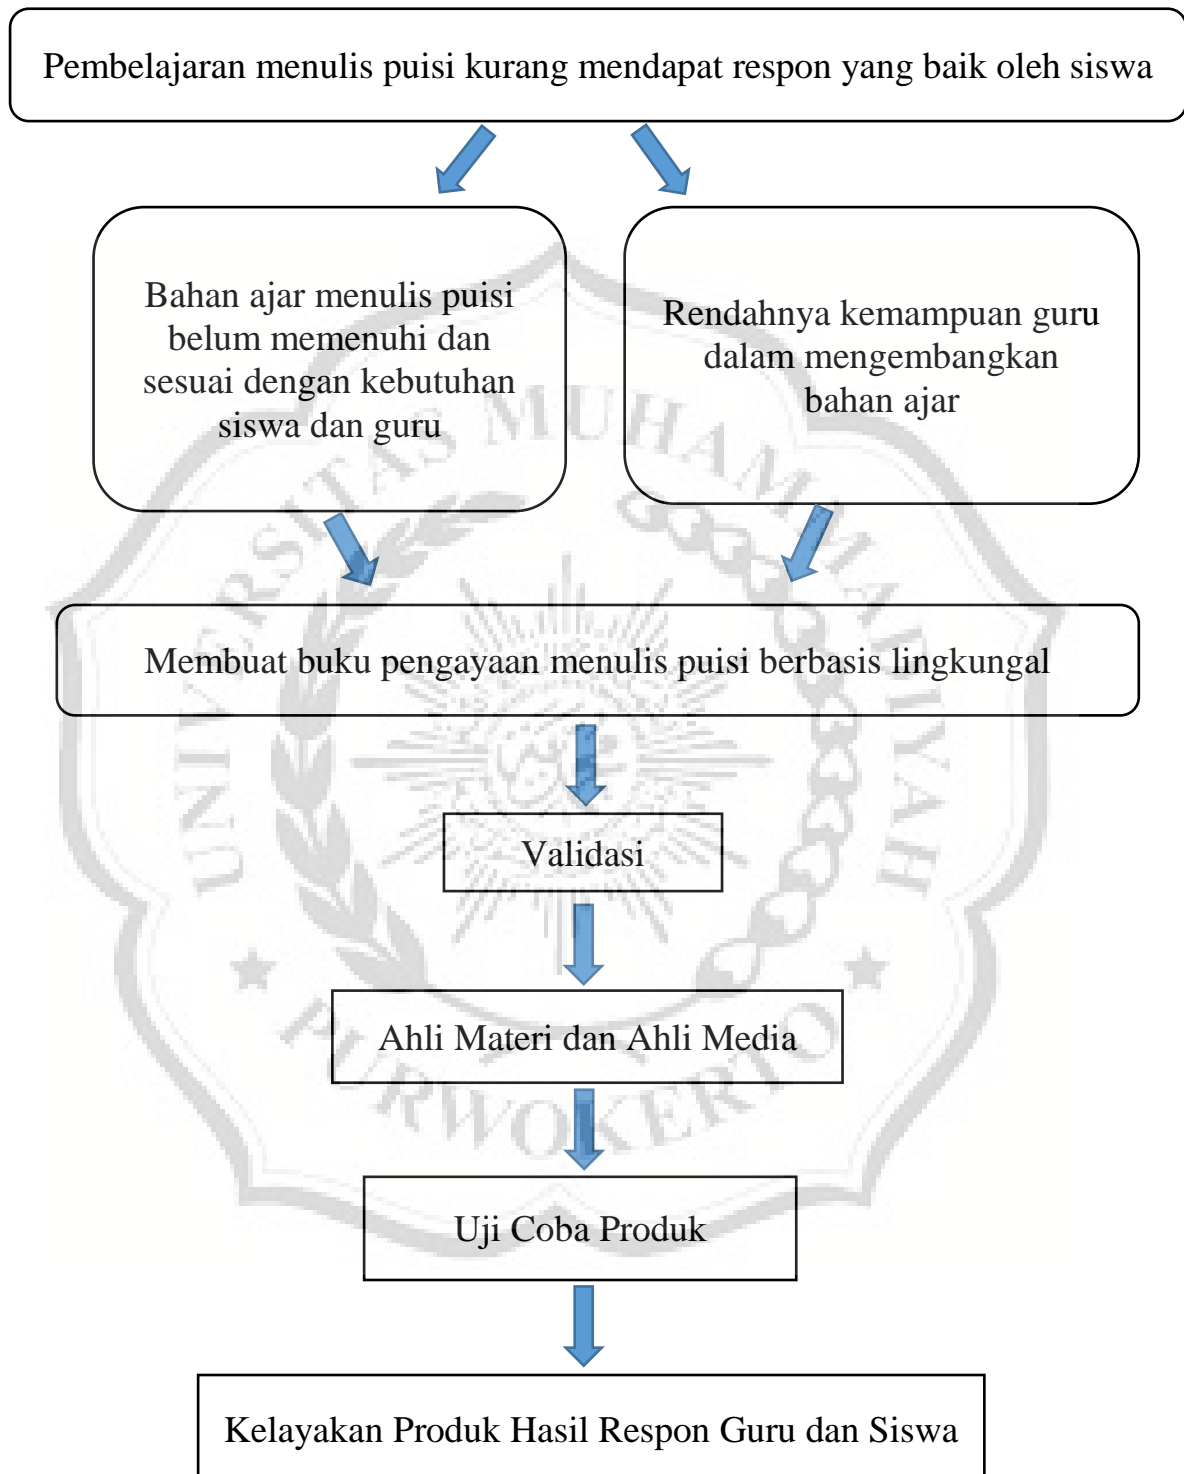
Pembelajaran menulis puisi kurang mendapat respon yang baik oleh siswa

Bahan ajar menulis puisi belum memenuhi dan sesuai dengan kebutuhan siswa dan guru

Rendahnya kemampuan guru dalam mengembangkan bahan ajar

Membuat buku pengayaan menulis puisi berbasis lingkungal

Validasi

Ahli Materi dan Ahli Media

Uji Coba Produk

Kelayakan Produk Hasil Respon Guru dan Siswa

UNIVERSITAS MUHAMMADIYAH PURWOKERTO